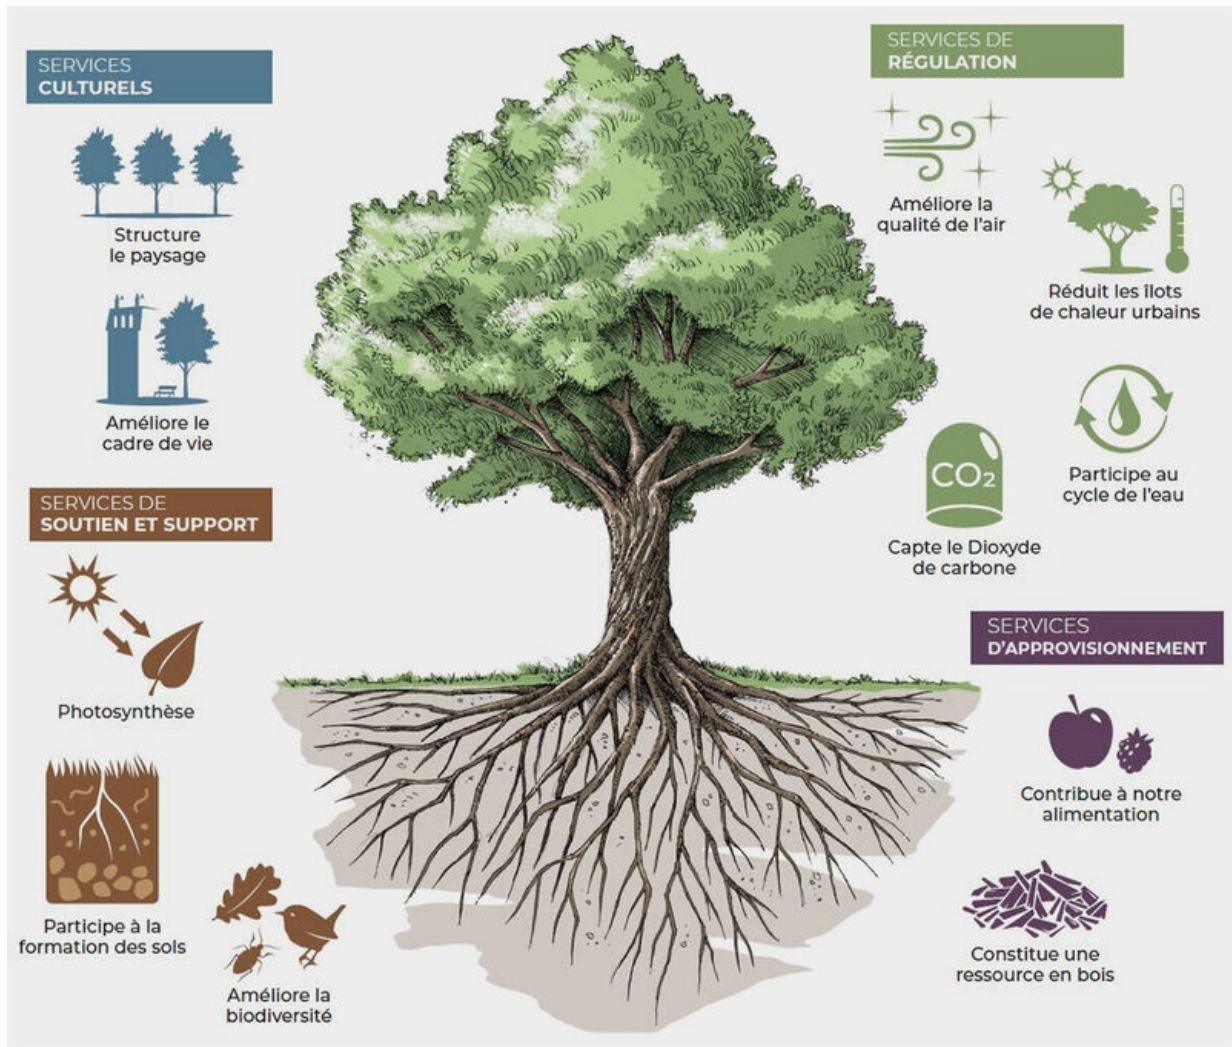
SERVICES
CULTURELS

Structure le paysage

Améliore le cadre de vie

SERVICES DE
SOUTIEN ET SUPPORT

Photosynthèse

Participe à la formation des sols

Améliore la biodiversité

SERVICES DE
RÉGULATION

Améliore la qualité de l'air

Réduit les îlots de chaleur urbains

$CO_2$

Capte le Dioxyde de carbone

Participe au cycle de l'eau

SERVICES
D'APPROVISIONNEMENT

Contribue à notre alimentation

Constitue une ressource en bois